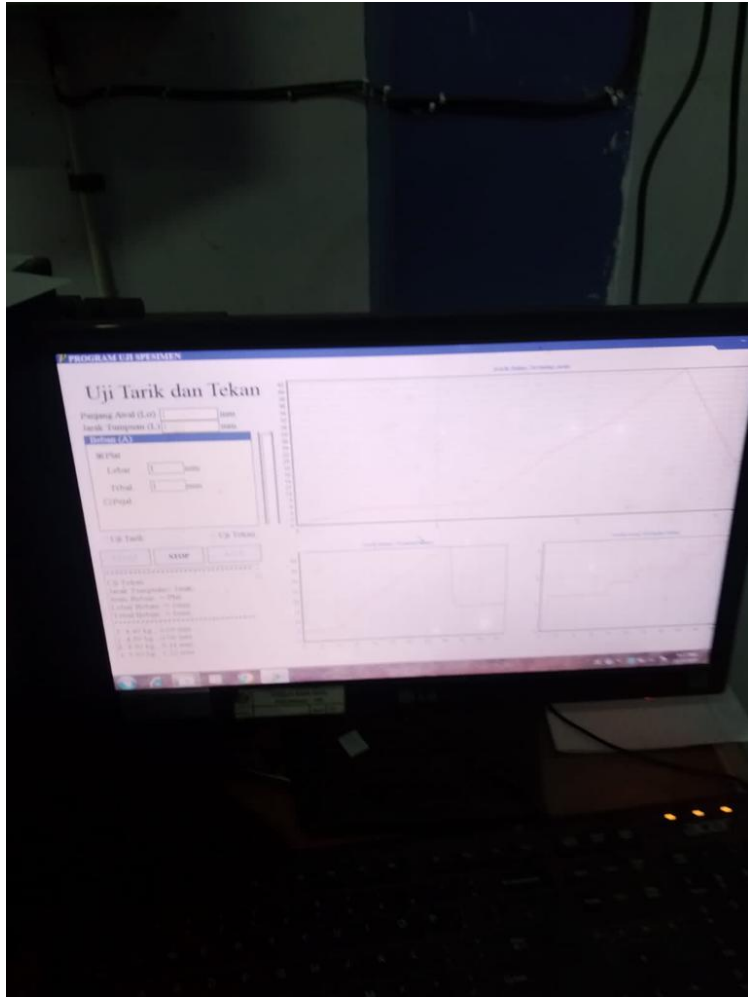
PROGRAM UJI SPESIMEN

Uji Tarik dan Tekan

Panjang Awal (Lo) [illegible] mm
Jarak Tumpuan (L) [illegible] mm

Beban (A)
Plat
Lebar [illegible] mm
Tebal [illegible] mm
Pejal

Uji Tarik
Uji Tekan

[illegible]
STOP
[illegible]

Uji Tekan
Jarak Tumpuan = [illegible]
Jenis Beban = Plat
Lebar Beban = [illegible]
Tebal Beban = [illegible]

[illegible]
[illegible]
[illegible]
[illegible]

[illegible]

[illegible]

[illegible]

LG